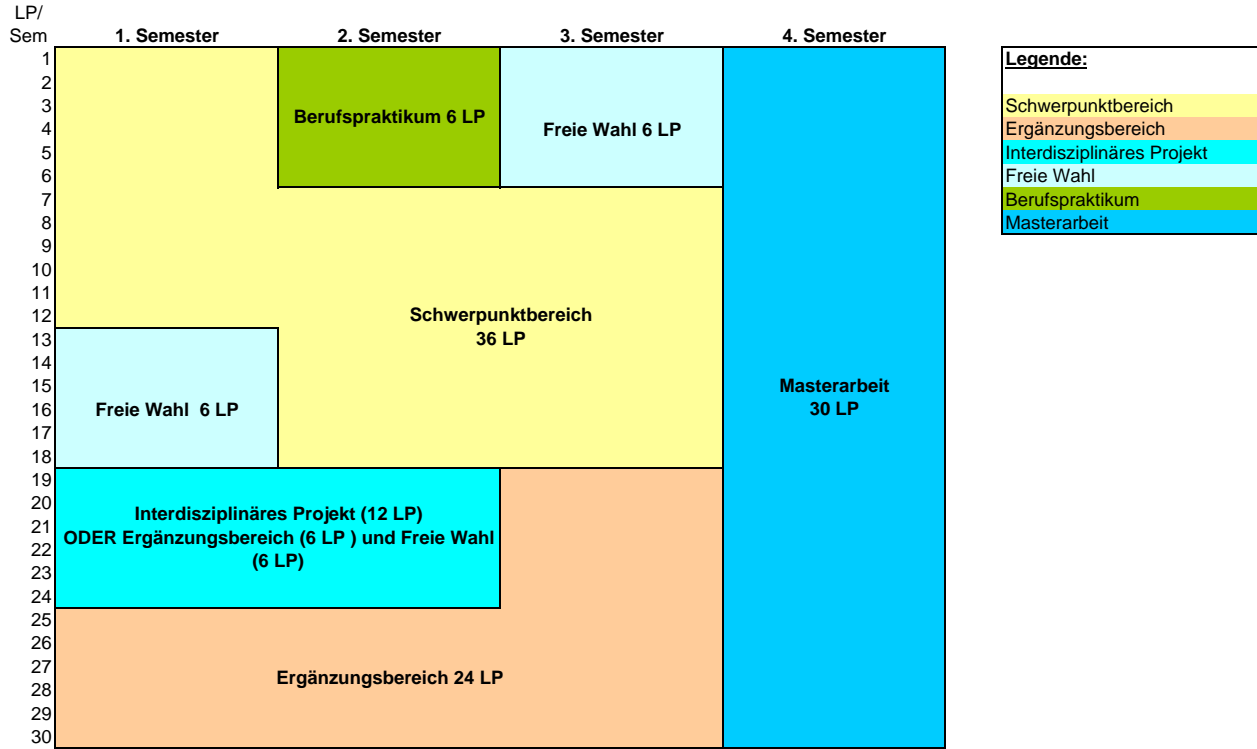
LP/
Sem

1. Semester
2. Semester
3. Semester
4. Semester

1
2
3
4
5
6
7
8
9
10
11
12
13
14
15
16
17
18
19
20
21
22
23
24
25
26
27
28
29
30

Berufspraktikum 6 LP

Freie Wahl 6 LP

Schwerpunktbereich
36 LP

Masterarbeit
30 LP

Freie Wahl 6 LP

Interdisziplinäres Projekt (12 LP)
ODER Ergänzungsbereich (6 LP ) und Freie Wahl (6 LP)

Ergänzungsbereich 24 LP

Legende:

Schwerpunktbereich
Ergänzungsbereich
Interdisziplinäres Projekt
Freie Wahl
Berufspraktikum
Masterarbeit